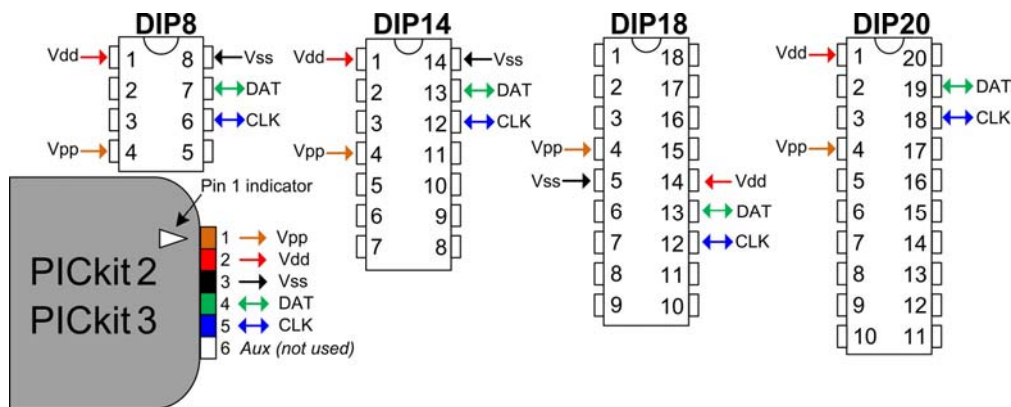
DIP8

Vdd 1 8 Vss
2 7 DAT
3 6 CLK
Vpp 4 5

Pin 1 indicator

PICkit 2
PICkit 3

1 Vpp
2 Vdd
3 Vss
4 DAT
5 CLK
6 *Aux (not used)*

DIP14

Vdd 1 14 Vss
2 13 DAT
3 12 CLK
Vpp 4 11
5 10
6 9
7 8

DIP18

1 18
2 17
3 16
Vpp 4 15
Vss 5 14 Vdd
6 13 DAT
7 12 CLK
8 11
9 10

DIP20

Vdd 1 20
2 19 DAT
3 18 CLK
Vpp 4 17
5 16
6 15
7 14
8 13
9 12
10 11